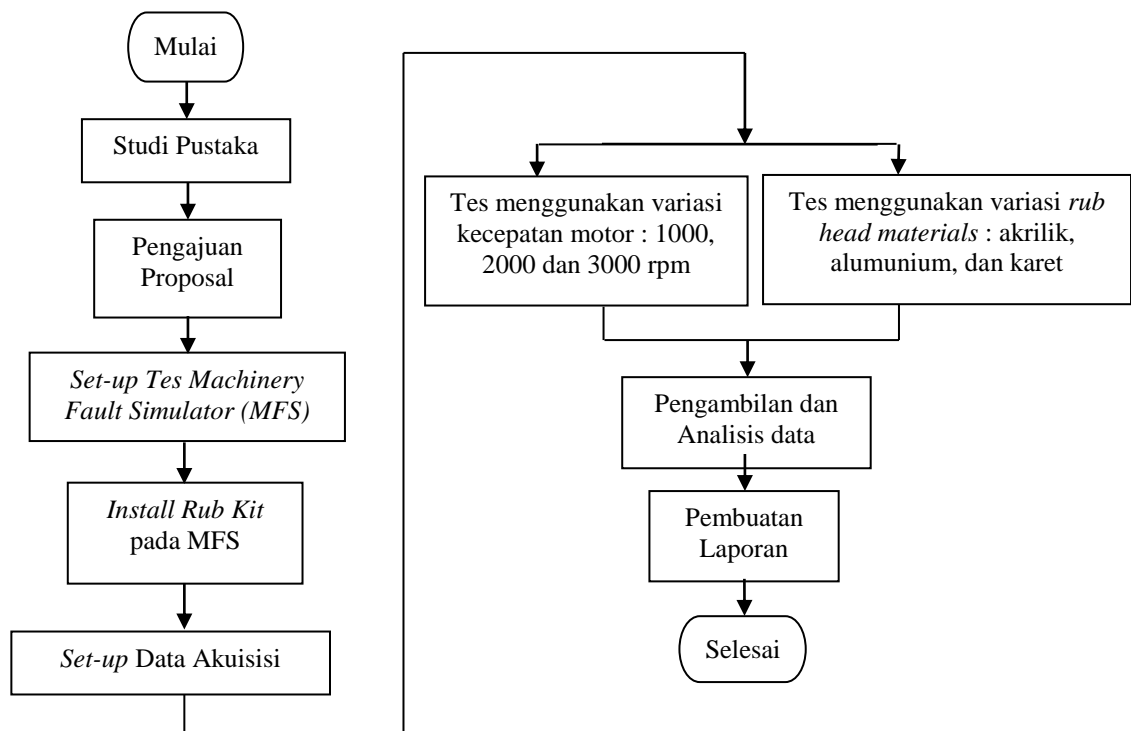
Mulai

Studi Pustaka

Pengajuan Proposal

Set-up Tes Machinery Fault Simulator (MFS)

Install Rub Kit pada MFS

Set-up Data Akuisisi

Tes menggunakan variasi kecepatan motor : 1000, 2000 dan 3000 rpm

Tes menggunakan variasi rub head materials : akrilik, alumunium, dan karet

Pengambilan dan Analisis data

Pembuatan Laporan

Selesai